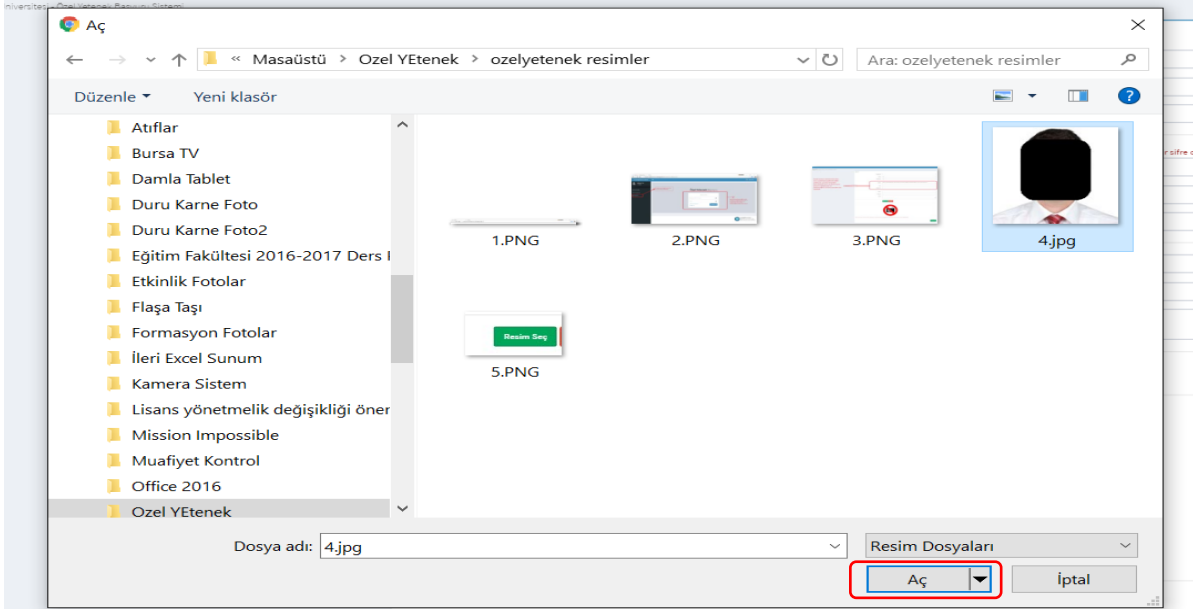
Aç

« Masaüstü > Ozel YEtenek > ozelyetenek resimler

Ara: ozelyetenek resimler

Düzenle ▾ Yeni klasör

Atıflar
Bursa TV
Damla Tablet
Duru Karne Foto
Duru Karne Foto2
Eğitim Fakültesi 2016-2017 Ders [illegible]
Etkinlik Fotolar
Flaşa Taşı
Formasyon Fotolar
İleri Excel Sunum
Kamera Sistem
Lisans yönetmelik değişikliği öner
Mission Impossible
Muafiyet Kontrol
Office 2016
Ozel YEtenek

1.PNG
2.PNG
3.PNG
4.jpg
Resim Seç
5.PNG

Dosya adı: 4.jpg

Resim Dosyaları

Aç

İptal